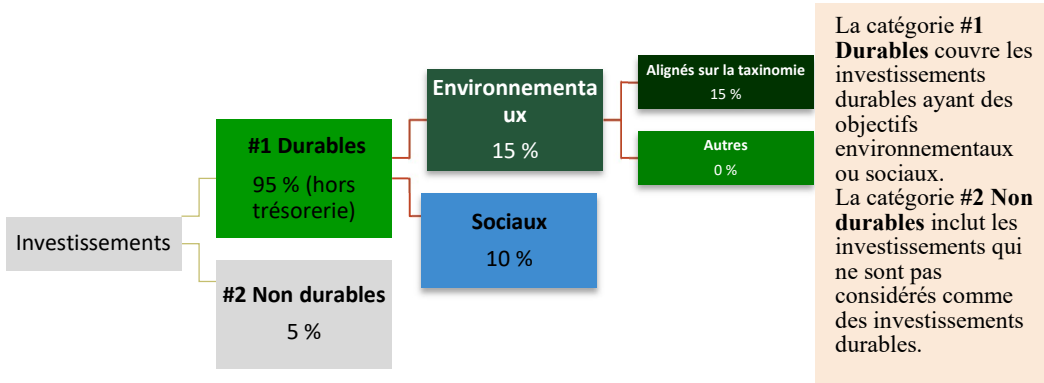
Investissements

#1 Durables
95 % (hors trésorerie)

#2 Non durables
5 %

Environnementa ux
15 %

Sociaux
10 %

Alignés sur la taxinomie
15 %

Autres
0 %

La catégorie **#1 Durables** couvre les investissements durables ayant des objectifs environnementaux ou sociaux.
La catégorie **#2 Non durables** inclut les investissements qui ne sont pas considérés comme des investissements durables.